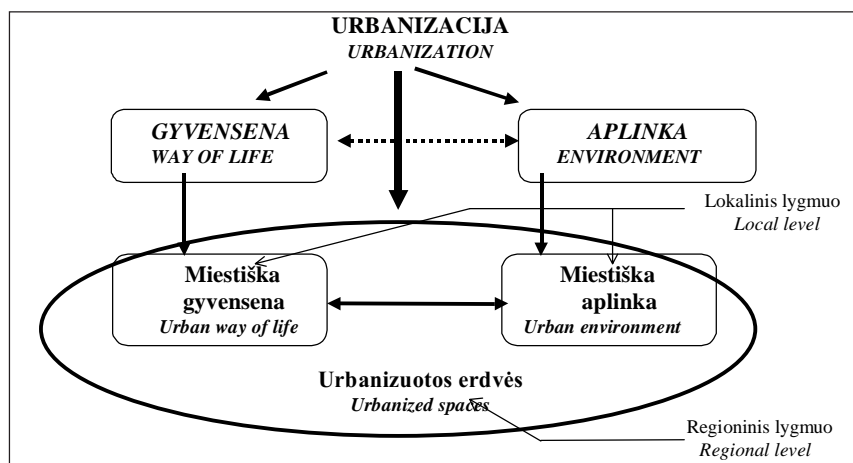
URBANIZACIJA
URBANIZATION

GYVENSENA
WAY OF LIFE

APLINKA
ENVIRONMENT

Lokalinis lygmuo
Local level

Miestiška gyvensena
Urban way of life

Miestiška aplinka
Urban environment

Urbanizuotos erdvės
Urbanized spaces

Regioninis lygmuo
Regional level